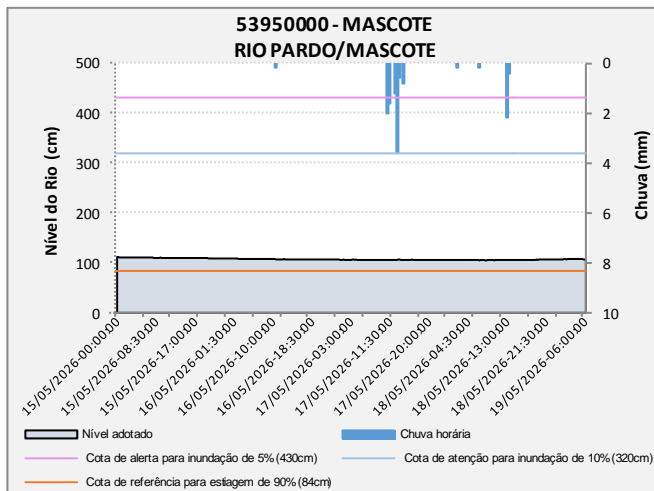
53950000 - MASCOTE
RIO PARDO/MASCOTE

Nível do Rio (cm)
500
400
300
200
100
0

Chuva (mm)
0
2
4
6
8
10

15/05/2026-00:00:00
15/05/2026-08:30:00
15/05/2026-17:00:00
16/05/2026-01:30:00
16/05/2026-10:00:00
16/05/2026-18:30:00
17/05/2026-03:00:00
17/05/2026-11:30:00
17/05/2026-20:00:00
18/05/2026-04:30:00
18/05/2026-13:00:00
18/05/2026-21:30:00
19/05/2026-06:00:00

Nível adotado
Chuva horária
Cota de alerta para inundação de 5% (430cm)
Cota de atenção para inundação de 10% (320cm)
Cota de referência para estiagem de 90% (84cm)